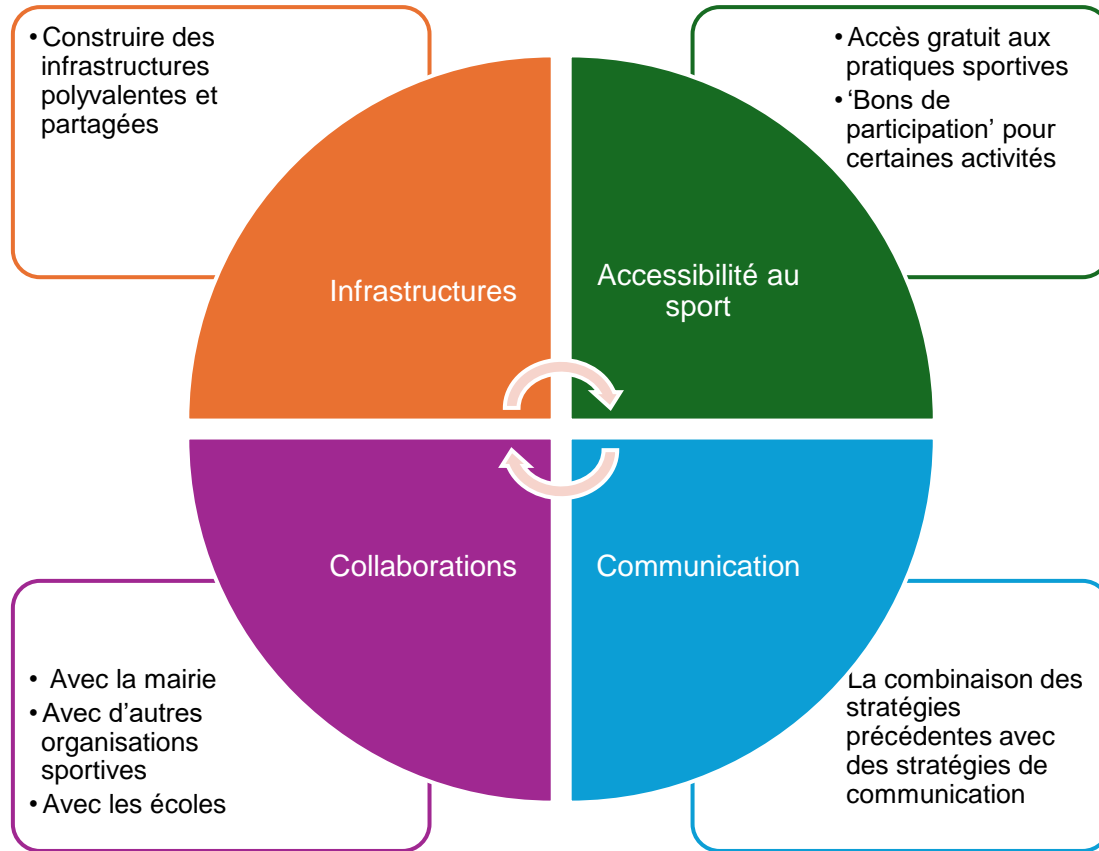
• Construire des infrastructures polyvalentes et partagées

• Accès gratuit aux pratiques sportives
• 'Bons de participation' pour certaines activités

Infrastructures

Accessibilité au sport

Collaborations

Communication

• Avec la mairie
• Avec d'autres organisations sportives
• Avec les écoles

La combinaison des stratégies précédentes avec des stratégies de communication